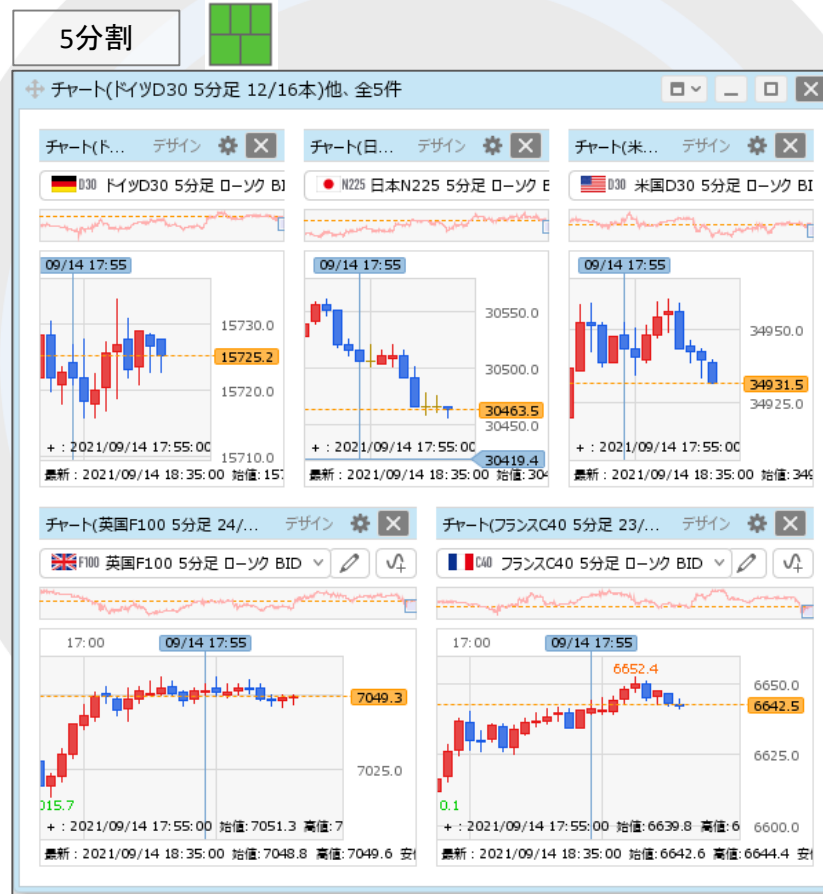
5分割

チャート(ドイツD30 5分足 12/16本)他、全5件

チャート(ド… デザイン
D30 ドイツD30 5分足 ローソク BI
09/14 17:55
15730.0
15725.2
15720.0
15710.0
+ : 2021/09/14 17:55:00
最新 : 2021/09/14 18:35:00 始値: 157

チャート(日… デザイン
N225 日本N225 5分足 ローソク B
09/14 17:55
30550.0
30500.0
30463.5
30450.0
30419.4
+ : 2021/09/14 17:55:00
最新 : 2021/09/14 18:35:00 始値: 304

チャート(米… デザイン
D30 米国D30 5分足 ローソク BI
09/14 17:55
34950.0
34931.5
34925.0
+ : 2021/09/14 17:55:00
最新 : 2021/09/14 18:35:00 始値: 349

チャート(英国F100 5分足 24/… デザイン
F100 英国F100 5分足 ローソク BID
17:00
09/14 17:55
7049.3
7025.0
015.7
+ : 2021/09/14 17:55:00 始値: 7051.3 高値: 7
最新 : 2021/09/14 18:35:00 始値: 7048.8 高値: 7049.6 安

チャート(フランスC40 5分足 23/… デザイン
C40 フランスC40 5分足 ローソク BID
17:00
09/14 17:55
6652.4
6650.0
6642.5
6625.0
0.1
6600.0
+ : 2021/09/14 17:55:00 始値: 6639.8 高値: 6
最新 : 2021/09/14 18:35:00 始値: 6642.6 高値: 6644.4 安